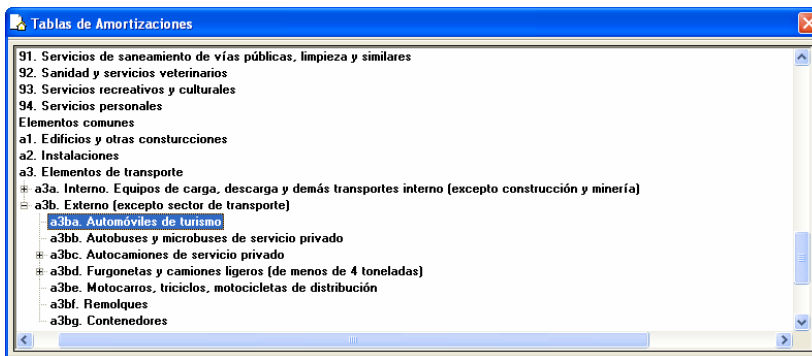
Tablas de Amortizaciones

91. Servicios de saneamiento de vías públicas, limpieza y similares
92. Sanidad y servicios veterinarios
93. Servicios recreativos y culturales
94. Servicios personales
Elementos comunes
a1. Edificios y otras consturcciones
a2. Instalaciones
a3. Elementos de transporte
a3a. Interno. Equipos de carga, descarga y demás transportes interno (excepto construcción y minería)
a3b. Externo (excepto sector de transporte)
a3ba. Automóviles de turismo
a3bb. Autobuses y microbuses de servicio privado
a3bc. Autocamiones de servicio privado
a3bd. Furgonetas y camiones ligeros (de menos de 4 toneladas)
a3be. Motocarros, triciclos, motocicletas de distribución
a3bf. Remolques
a3bg. Contenedores